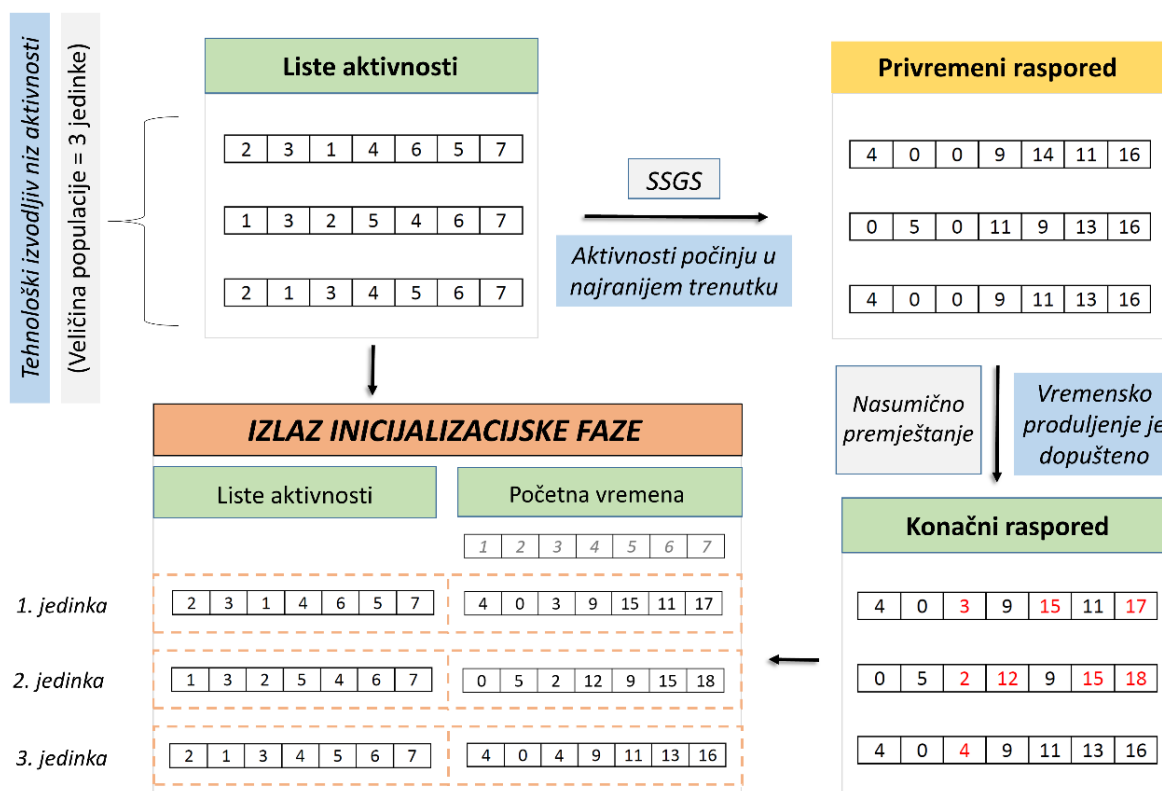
Tehnološki izvodljiv niz aktivnosti

(Veličina populacije = 3 jedinke)

Liste aktivnosti

| 2 | 3 | 1 | 4 | 6 | 5 | 7 |
|---|---|---|---|---|---|---|

| 1 | 3 | 2 | 5 | 4 | 6 | 7 |
|---|---|---|---|---|---|---|

| 2 | 1 | 3 | 4 | 5 | 6 | 7 |
|---|---|---|---|---|---|---|

SSGS

Aktivnosti počinju u najranijem trenutku

Privremeni raspored

| 4 | 0 | 0 | 9 | 14 | 11 | 16 |
|---|---|---|---|---|---|---|

| 0 | 5 | 0 | 11 | 9 | 13 | 16 |
|---|---|---|---|---|---|---|

| 4 | 0 | 0 | 9 | 11 | 13 | 16 |
|---|---|---|---|---|---|---|

Nasumično premještanje

Vremensko produljenje je dopušteno

Konačni raspored

| 4 | 0 | 3 | 9 | 15 | 11 | 17 |
|---|---|---|---|---|---|---|

| 0 | 5 | 2 | 12 | 9 | 15 | 18 |
|---|---|---|---|---|---|---|

| 4 | 0 | 4 | 9 | 11 | 13 | 16 |
|---|---|---|---|---|---|---|

IZLAZ INICIJALIZACIJSKE FAZE

Liste aktivnosti

Početna vremena

| 1 | 2 | 3 | 4 | 5 | 6 | 7 |
|---|---|---|---|---|---|---|

1. jedinka

| 2 | 3 | 1 | 4 | 6 | 5 | 7 |
|---|---|---|---|---|---|---|

| 4 | 0 | 3 | 9 | 15 | 11 | 17 |
|---|---|---|---|---|---|---|

2. jedinka

| 1 | 3 | 2 | 5 | 4 | 6 | 7 |
|---|---|---|---|---|---|---|

| 0 | 5 | 2 | 12 | 9 | 15 | 18 |
|---|---|---|---|---|---|---|

3. jedinka

| 2 | 1 | 3 | 4 | 5 | 6 | 7 |
|---|---|---|---|---|---|---|

| 4 | 0 | 4 | 9 | 11 | 13 | 16 |
|---|---|---|---|---|---|---|